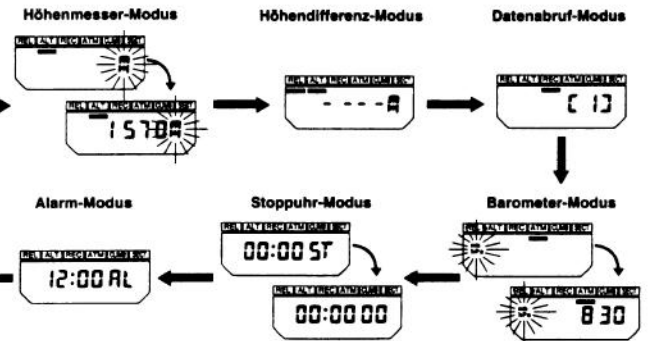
Höhenmesser-Modus

REL ALT REC ATM CMB SCT

REL ALT REC ATM CMB SCT

1570m

Höhendifferenz-Modus

REL ALT REC ATM CMB SCT

- - - - m

Datenabruf-Modus

REL ALT REC ATM CMB SCT

[ 1]

Barometer-Modus

REL ALT REC ATM CMB SCT

REL ALT REC ATM CMB SCT

830

Stoppuhr-Modus

REL ALT REC ATM CMB SCT

00:00 ST

REL ALT REC ATM CMB SCT

00:00 00

Alarm-Modus

REL ALT REC ATM CMB SCT

12:00 AL